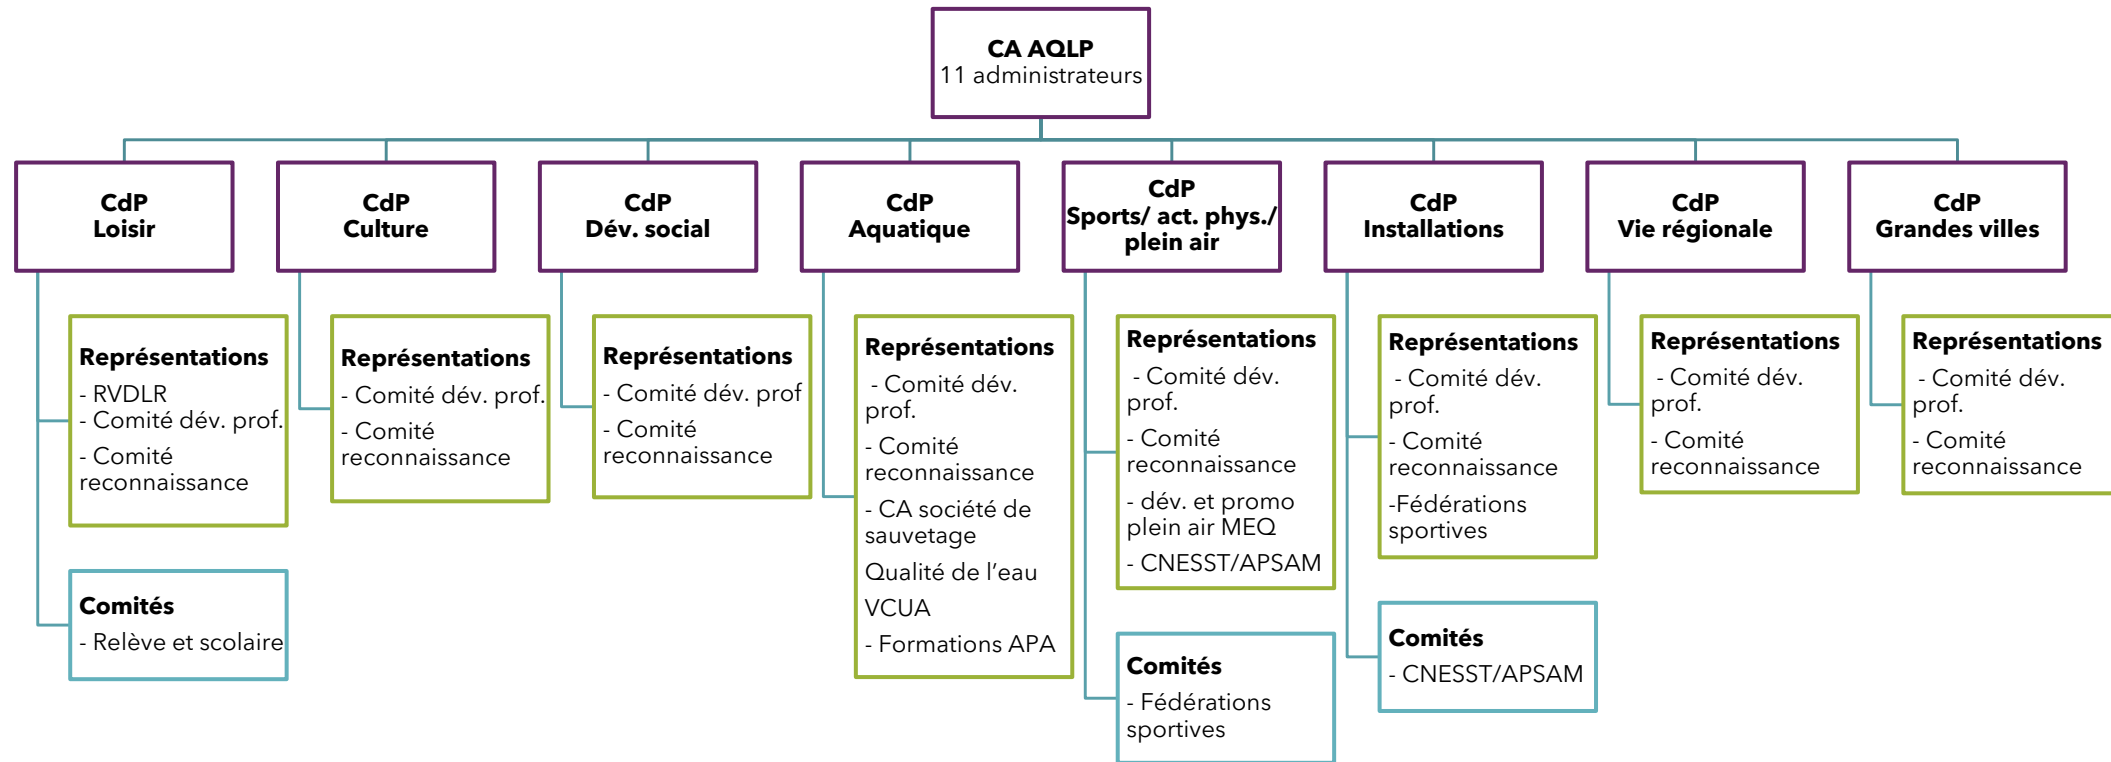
CA AQLP
11 administrateurs

CdP
Loisir

Représentations
- RVDLR
- Comité dév. prof.
- Comité reconnaissance

Comités
- Relève et scolaire

CdP
Culture

Représentations
- Comité dév. prof.
- Comité reconnaissance

CdP
Dév. social

Représentations
- Comité dév. prof
- Comité reconnaissance

CdP
Aquatique

Représentations
- Comité dév. prof.
- Comité reconnaissance
- CA société de sauvetage
Qualité de l'eau
VCUA
- Formations APA

CdP
Sports/ act. phys./ plein air

Représentations
- Comité dév. prof.
- Comité reconnaissance
- dév. et promo plein air MEQ
- CNESST/APSAM

Comités
- Fédérations sportives

CdP
Installations

Représentations
- Comité dév. prof.
- Comité reconnaissance
-Fédérations sportives

Comités
- CNESST/APSAM

CdP
Vie régionale

Représentations
- Comité dév. prof.
- Comité reconnaissance

CdP
Grandes villes

Représentations
- Comité dév. prof.
- Comité reconnaissance